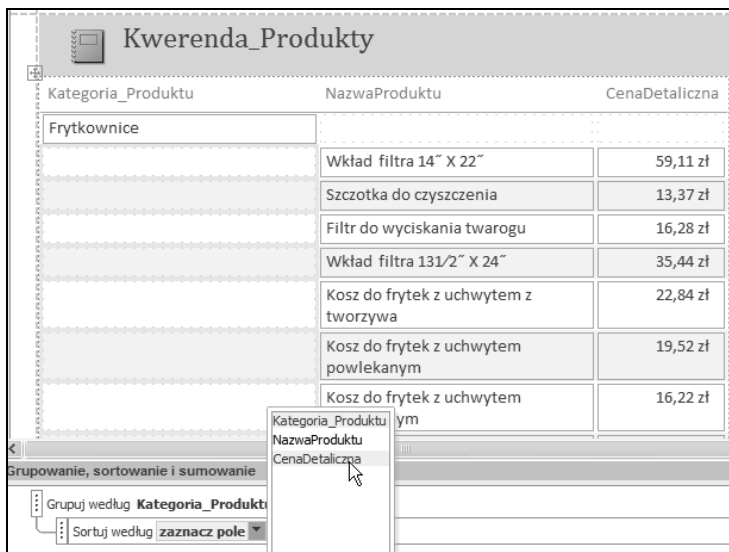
Kwerenda_Produkty

| Kategoria_Produktu | NazwaProduktu | CenaDetaliczna |
|---|---|---|
| Frytkownice | | |
| | Wkład filtra 14˝ X 22˝ | 59,11 zł |
| | Szczotka do czyszczenia | 13,37 zł |
| | Filtr do wyciskania twarogu | 16,28 zł |
| | Wkład filtra 131⁄2˝ X 24˝ | 35,44 zł |
| | Kosz do frytek z uchwytem z tworzywa | 22,84 zł |
| | Kosz do frytek z uchwytem powlekanym | 19,52 zł |
| | Kosz do frytek z uchwytem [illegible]ym | 16,22 zł |

Kategoria_Produktu
NazwaProduktu
CenaDetaliczna

Grupowanie, sortowanie i sumowanie

Grupuj według Kategoria_Produkt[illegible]

Sortuj według zaznacz pole